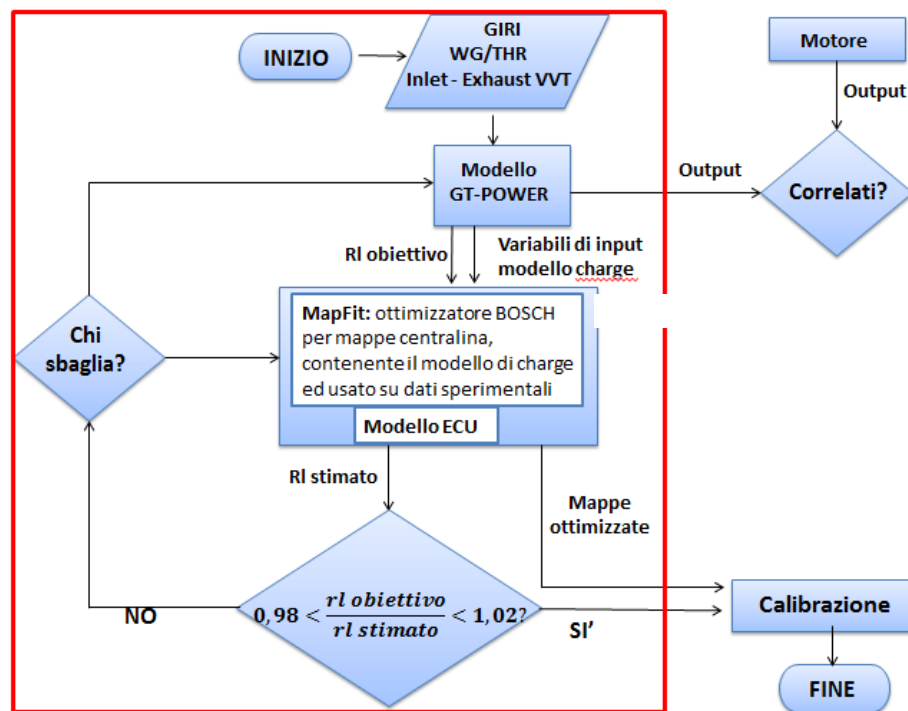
INIZIO

GIRI
WG/THR
Inlet - Exhaust VVT

Motore

Output

Modello
GT-POWER

Output

Correlati?

Rl obiettivo

Variabili di input modello charge

Chi sbaglia?

MapFit: ottimizzatore BOSCH per mappe centralina, contenente il modello di charge ed usato su dati sperimentali

Modello ECU

Rl stimato

Mappe ottimizzate

NO

$0,98 < \frac{rl\ obiettivo}{rl\ stimato} < 1,02?$

SI'

Calibrazione

FINE